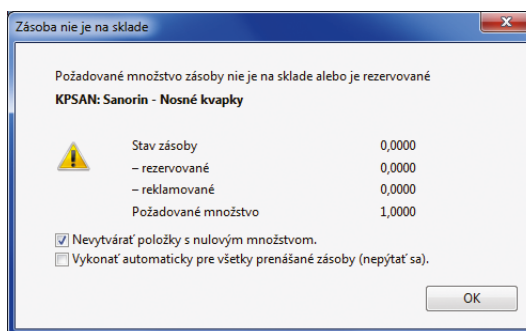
Zásoba nie je na sklade

Požadované množstvo zásoby nie je na sklade alebo je rezervované
KPSAN: Sanorin - Nosné kvapky

| | |
|---|---|
| Stav zásoby | 0,0000 |
| – rezervované | 0,0000 |
| – reklamované | 0,0000 |
| Požadované množstvo | 1,0000 |

Nevytvárať položky s nulovým množstvom.
Vykonať automaticky pre všetky prenášané zásoby (nepýtať sa).

OK